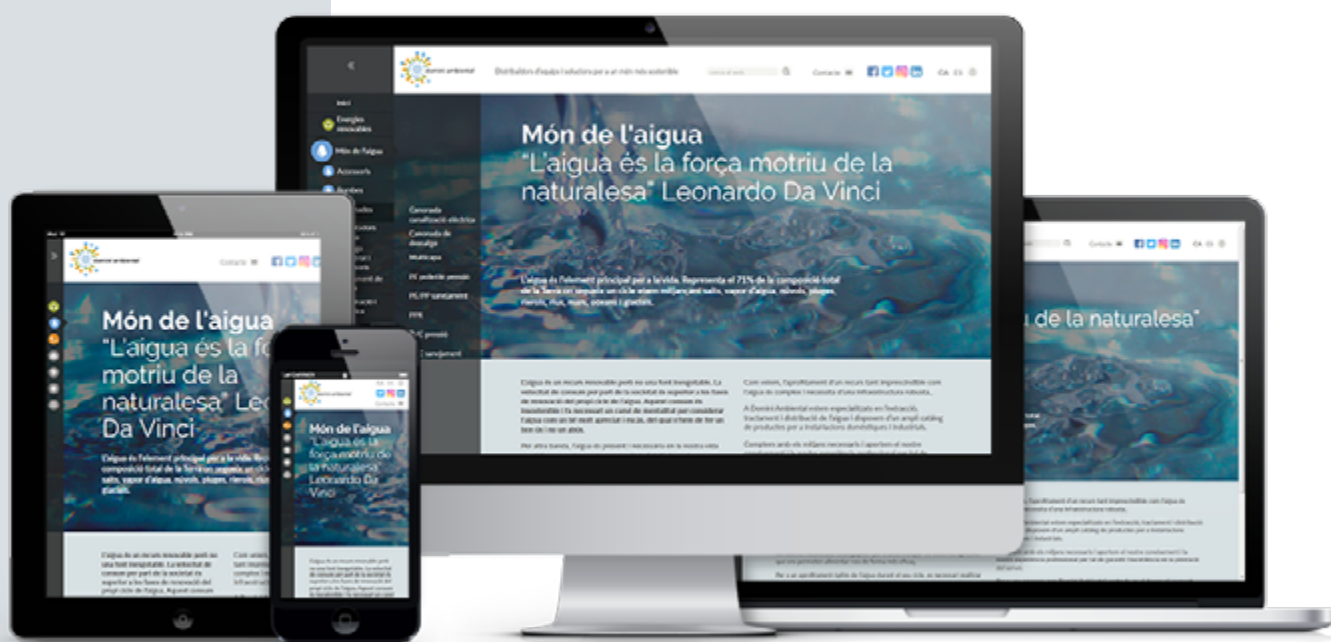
domini ambiental

Distribuïdors d'equips i solucions per a un món més sostenible

Contacte

CA ES

Inici

Energies renovables

Món de l'aigua

Accessoris

Bombes

Canonada conducció elèctrica

Canonada de desaigüe

Multicapa

PE polietilè pressió

PE/PP sanejament

PPR

PVC pressió

PVC sanejament

Món de l'aigua
"L'aigua és la força motriu de la naturalesa" Leonardo Da Vinci

L'aigua és l'element principal per a la vida. Representa el 71% de la composició total de la Terra i es segueix un cicle etern mil·lenari: salts, vapor d'aigua, núvols, pluges, rierols, rius, mars, oceans i glaceres.

L'aigua és un recurs renovable però no una font inesgotable.

Com veiem, l'aprofitament d'un recurs tant imprescindible com l'aigua és complex i necessita d'una infraestructura robusta.

A Domini Ambiental estem especialitzats en fontaneria, tractament i distribució de l'aigua i disposem d'un ampli catàleg de productes per a instal·ladors domèstiques i industrials.

Món de l'aigua
"L'aigua és la força motriu de la naturalesa" Leonardo Da Vinci

Món de l'aigua
"L'aigua és la força motriu de la naturalesa" Leonardo Da Vinci

de la naturalesa"